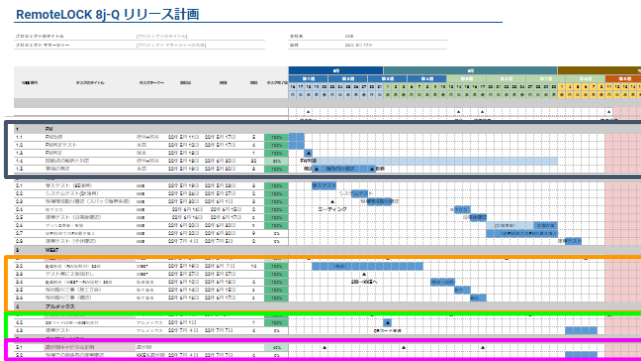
RemoteLOCK 8j-Q リリース計画

プロジェクトのタイトル [プロジェクトのタイトル] 会社名 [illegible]
プロジェクト マネージャー [プロジェクト マネージャーの名前] 日付 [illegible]

| 作業番号 | タスクのタイトル | タスクオーナー | 開始日 | 期限 | 期間 | タスクの完了率 |
|---|---|---|---|---|---|---|
| 1 | 企画 | | | | | |
| 1.1 | 要件定義 | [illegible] | 2021年 5月 14日 | 2021年 5月 17日 | 3 | 100% |
| 1.2 | 要件検討テスト | 本田 | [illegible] | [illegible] | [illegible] | 100% |
| 1.3 | 要件確定 | 福田 | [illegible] | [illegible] | 7 | 100% |
| 1.4 | 開発品の要件の決定 | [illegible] | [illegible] | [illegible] | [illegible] | 90% |
| 1.5 | 業務の整理 | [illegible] | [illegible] | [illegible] | 5 | 100% |
| 2 | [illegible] | | | | | |
| 2.1 | 単体テスト（基盤側） | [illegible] | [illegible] | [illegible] | | 100% |
| 2.2 | システムテスト（製品側） | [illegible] | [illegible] | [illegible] | | 100% |
| 2.3 | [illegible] | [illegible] | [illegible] | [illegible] | | 100% |
| 2.4 | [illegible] | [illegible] | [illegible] | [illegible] | | 100% |
| 2.5 | 運用テスト（仕様検証） | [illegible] | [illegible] | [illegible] | | 100% |
| 2.6 | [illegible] | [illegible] | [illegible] | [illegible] | | 100% |
| 2.7 | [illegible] | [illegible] | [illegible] | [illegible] | | 100% |
| 2.8 | 運用テスト（仕様確認） | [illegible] | 2021年 7月 14日 | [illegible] | | 100% |
| 3 | 製造 | | | | | |
| 3.1 | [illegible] | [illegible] | 2021年 5月 19日 | 2021年 6月 7日 | 14 | 100% |
| 3.2 | テスト用に生産開始 | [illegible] | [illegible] | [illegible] | | 100% |
| 3.3 | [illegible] | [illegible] | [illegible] | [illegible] | | 100% |
| 3.4 | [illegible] | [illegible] | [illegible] | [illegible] | | 100% |
| 3.5 | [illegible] | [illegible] | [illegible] | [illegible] | | 100% |
| 4 | アルテックス | | | | | |
| 4.1 | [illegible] | アルテックス | 2021年 6月 1日 | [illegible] | 1 | 100% |
| 4.2 | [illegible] | アルテックス | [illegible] | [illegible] | | 100% |
| 5 | | | | | | |
| 5.1 | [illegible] | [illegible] | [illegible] | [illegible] | | 40% |
| 5.2 | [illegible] | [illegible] | 2021年 7月 14日 | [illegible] | | 100% |

5月 6月 7月 8月
第1週 第2週 第3週 第4週 第5週 第1週 第2週 第3週 第4週 第1週 第2週 第3週 第4週 第1週

要件確定
機能 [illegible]
単体テスト
システムテスト
ミーティング
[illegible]
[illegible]
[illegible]
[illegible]へ
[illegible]
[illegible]